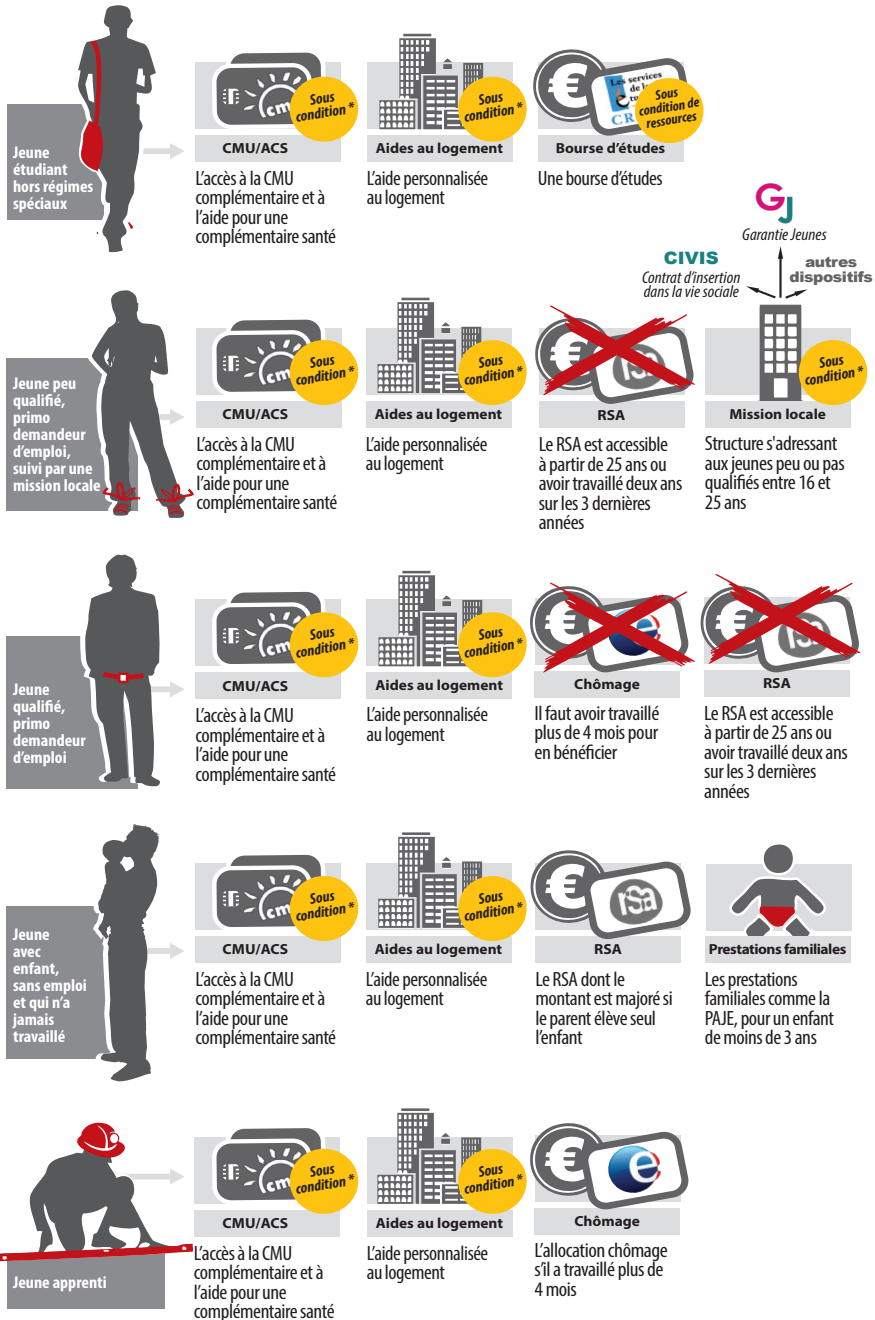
Jeune étudiant hors régimes spéciaux

cm Sous condition *
CMU/ACS
L'accès à la CMU complémentaire et à l'aide pour une complémentaire santé

Sous condition *
Aides au logement
L'aide personnalisée au logement

€ Les services de la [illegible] CR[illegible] Sous condition de ressources
Bourse d'études
Une bourse d'études

GJ
Garantie Jeunes
CIVIS
Contrat d'insertion dans la vie sociale
autres dispositifs

Jeune peu qualifié, primo demandeur d'emploi, suivi par une mission locale

cm Sous condition *
CMU/ACS
L'accès à la CMU complémentaire et à l'aide pour une complémentaire santé

Sous condition *
Aides au logement
L'aide personnalisée au logement

€ rSa
RSA
Le RSA est accessible à partir de 25 ans ou avoir travaillé deux ans sur les 3 dernières années

Sous condition *
Mission locale
Structure s'adressant aux jeunes peu ou pas qualifiés entre 16 et 25 ans

Jeune qualifié, primo demandeur d'emploi

cm Sous condition *
CMU/ACS
L'accès à la CMU complémentaire et à l'aide pour une complémentaire santé

Sous condition *
Aides au logement
L'aide personnalisée au logement

€ e
Chômage
Il faut avoir travaillé plus de 4 mois pour en bénéficier

€ rSa
RSA
Le RSA est accessible à partir de 25 ans ou avoir travaillé deux ans sur les 3 dernières années

Jeune avec enfant, sans emploi et qui n'a jamais travaillé

cm Sous condition *
CMU/ACS
L'accès à la CMU complémentaire et à l'aide pour une complémentaire santé

Sous condition *
Aides au logement
L'aide personnalisée au logement

€ rSa
RSA
Le RSA dont le montant est majoré si le parent élève seul l'enfant

Prestations familiales
Les prestations familiales comme la PAJE, pour un enfant de moins de 3 ans

Jeune apprenti

cm Sous condition *
CMU/ACS
L'accès à la CMU complémentaire et à l'aide pour une complémentaire santé

Sous condition *
Aides au logement
L'aide personnalisée au logement

€ e
Chômage
L'allocation chômage s'il a travaillé plus de 4 mois